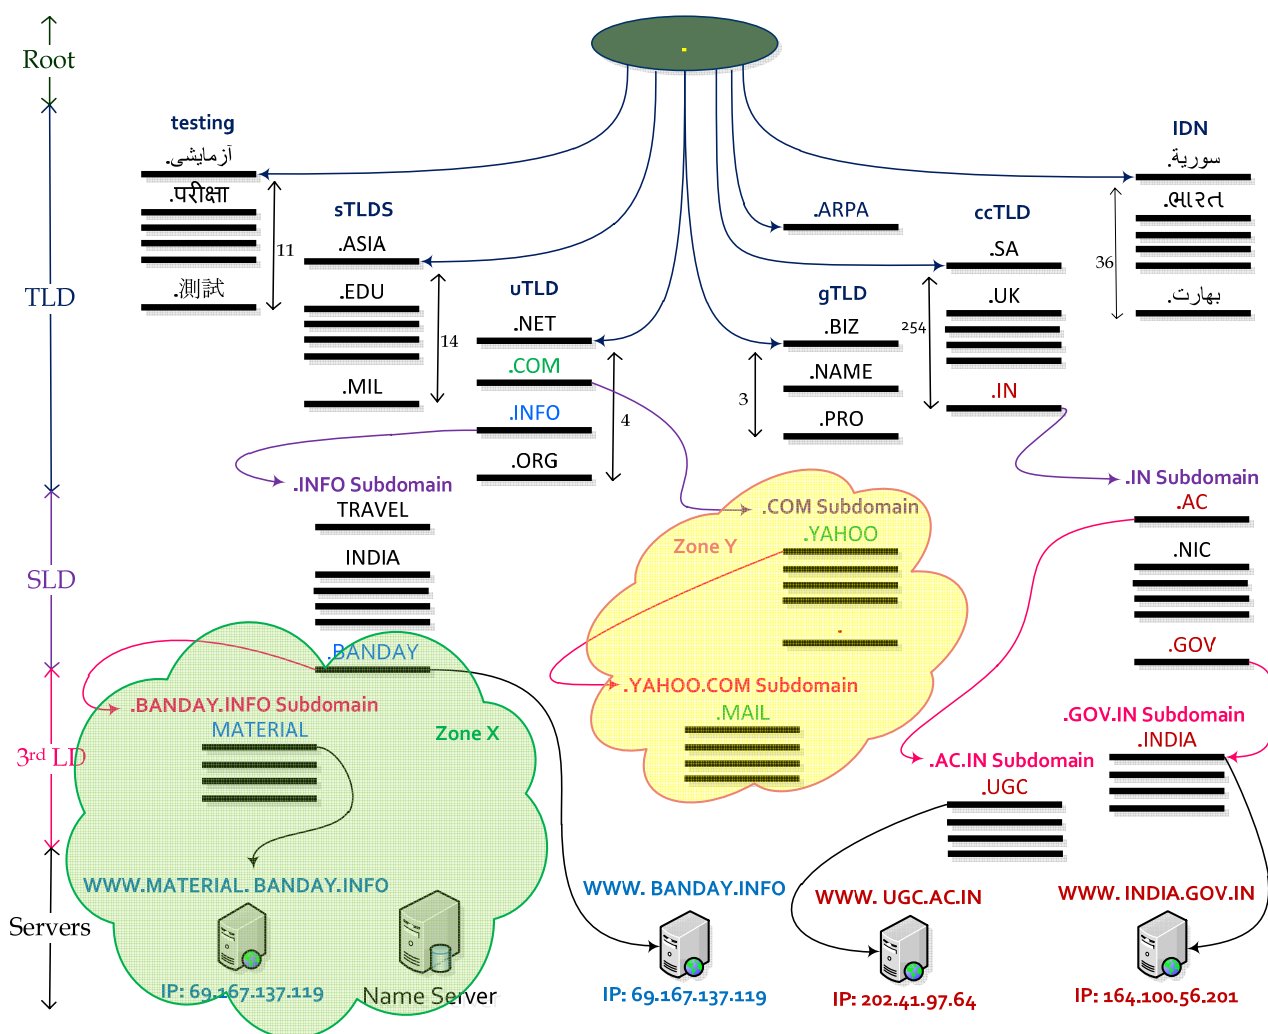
Root

.

testing
.آزمایشی
.परीक्षा
11
.測試

IDN
.سورية
.ભારત
36
.بھارت

TLD

sTLDS
.ASIA
.EDU
14
.MIL

uTLD
.NET
.COM
.INFO
4
.ORG

.ARPA

gTLD
.BIZ
.NAME
3
.PRO
254

ccTLD
.SA
.UK
.IN

.INFO Subdomain
TRAVEL
INDIA
.BANDAY

.COM Subdomain
Zone Y
.YAHOO
.

.IN Subdomain
.AC
.NIC
.GOV

SLD

.BANDAY.INFO Subdomain
MATERIAL
Zone X

.YAHOO.COM Subdomain
.MAIL

.GOV.IN Subdomain
.INDIA

.AC.IN Subdomain
.UGC

3rd LD

WWW.MATERIAL. BANDAY.INFO
WWW. BANDAY.INFO
WWW. UGC.AC.IN
WWW. INDIA.GOV.IN

Servers

IP: 69.167.137.119
Name Server
IP: 69.167.137.119
IP: 202.41.97.64
IP: 164.100.56.201